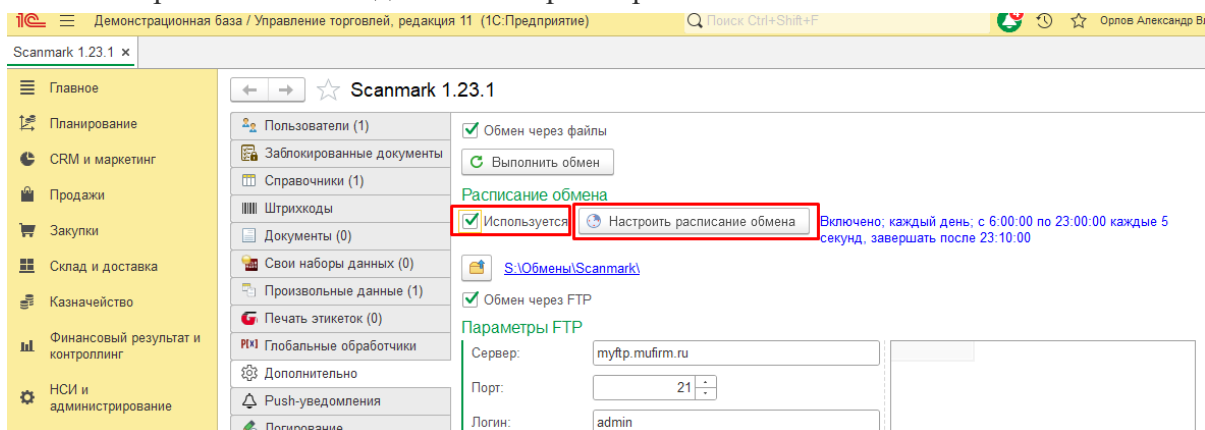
1С ≡ Демонстрационная база / Управление торговлей, редакция 11 (1С:Предприятие)
Поиск Ctrl+Shift+F
Орлов Александр В
Scanmark 1.23.1 ×

Главное
Планирование
CRM и маркетинг
Продажи
Закупки
Склад и доставка
Казначейство
Финансовый результат и контроллинг
НСИ и администрирование

Scanmark 1.23.1

Пользователи (1)
Заблокированные документы
Справочники (1)
Штрихкоды
Документы (0)
Свои наборы данных (0)
Произвольные данные (1)
Печать этикеток (0)
Глобальные обработчики
Дополнительно
Push-уведомления
Логирование

Обмен через файлы
Выполнить обмен
Расписание обмена
Используется
Настроить расписание обмена
Включено; каждый день; с 6:00:00 по 23:00:00 каждые 5 секунд, завершать после 23:10:00
S:\Обмены\Scanmark\
Обмен через FTP
Параметры FTP
Сервер: myftp.mufirm.ru
Порт: 21
Логин: admin